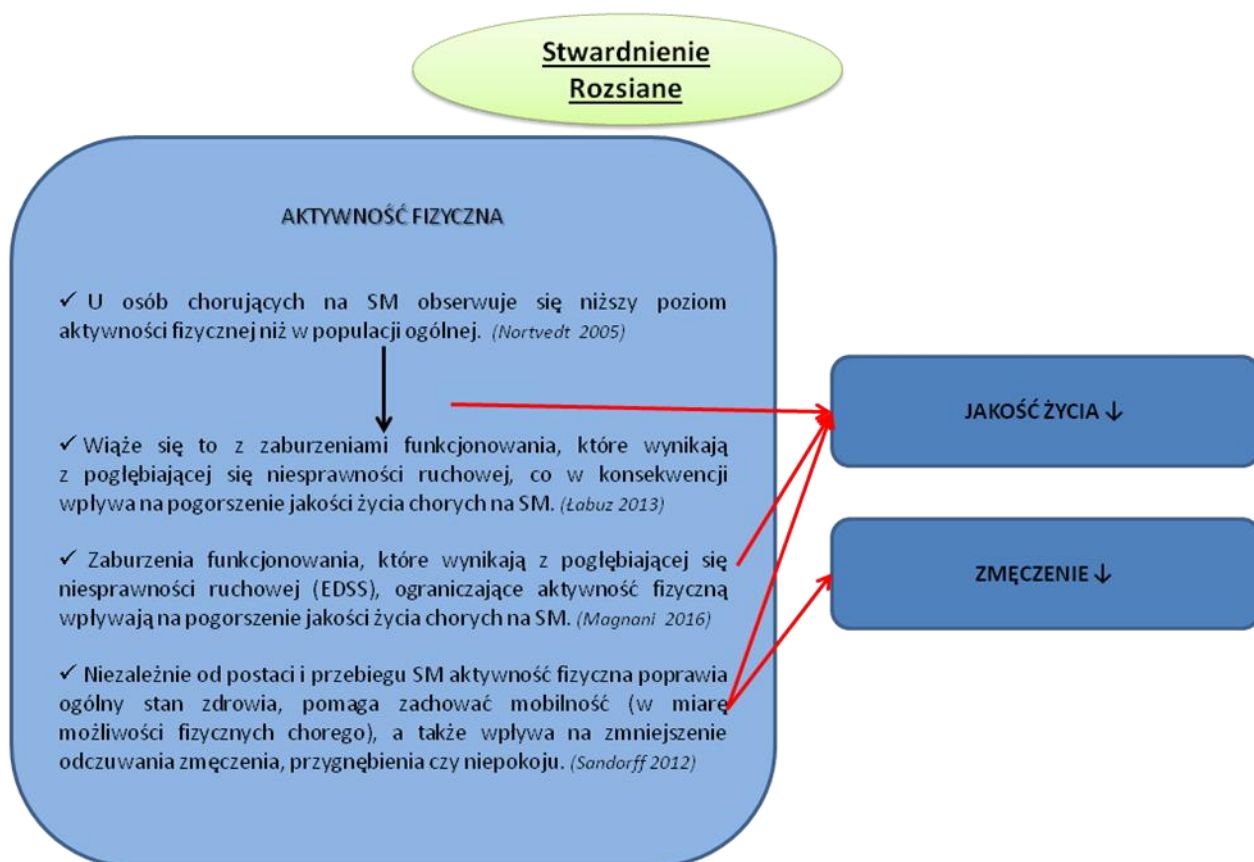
Stwardnienie Rozsiane

AKTYWNOŚĆ FIZYCZNA

✓ U osób chorujących na SM obserwuje się niższy poziom aktywności fizycznej niż w populacji ogólnej. (Nortvedt 2005)

✓ Wiąże się to z zaburzeniami funkcjonowania, które wynikają z pogłębiającej się niesprawności ruchowej, co w konsekwencji wpływa na pogorszenie jakości życia chorych na SM. (Łabuz 2013)

✓ Zaburzenia funkcjonowania, które wynikają z pogłębiającej się niesprawności ruchowej (EDSS), ograniczające aktywność fizyczną wpływają na pogorszenie jakości życia chorych na SM. (Magnani 2016)

✓ Niezależnie od postaci i przebiegu SM aktywność fizyczna poprawia ogólny stan zdrowia, pomaga zachować mobilność (w miarę możliwości fizycznych chorego), a także wpływa na zmniejszenie odczuwania zmęczenia, przygnębienia czy niepokoju. (Sandorff 2012)

JAKOŚĆ ŻYCIA ↓

ZMĘCZENIE ↓